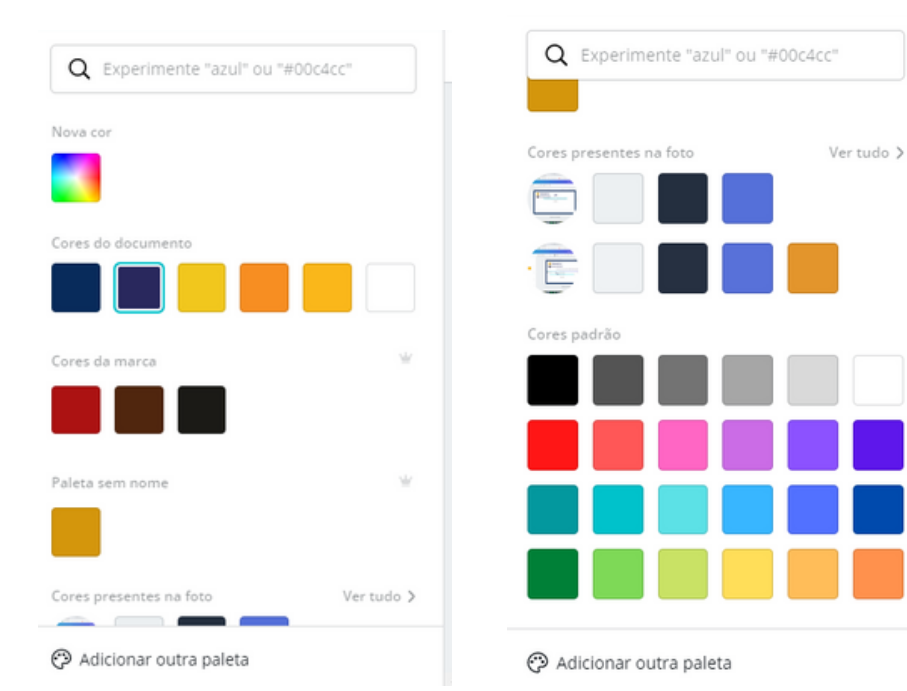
Experimente "azul" ou "#00c4cc"

Nova cor

Cores do documento

Cores da marca

Paleta sem nome

Cores presentes na foto

Ver tudo >

Adicionar outra paleta

Experimente "azul" ou "#00c4cc"

Cores presentes na foto

Ver tudo >

Cores padrão

Adicionar outra paleta